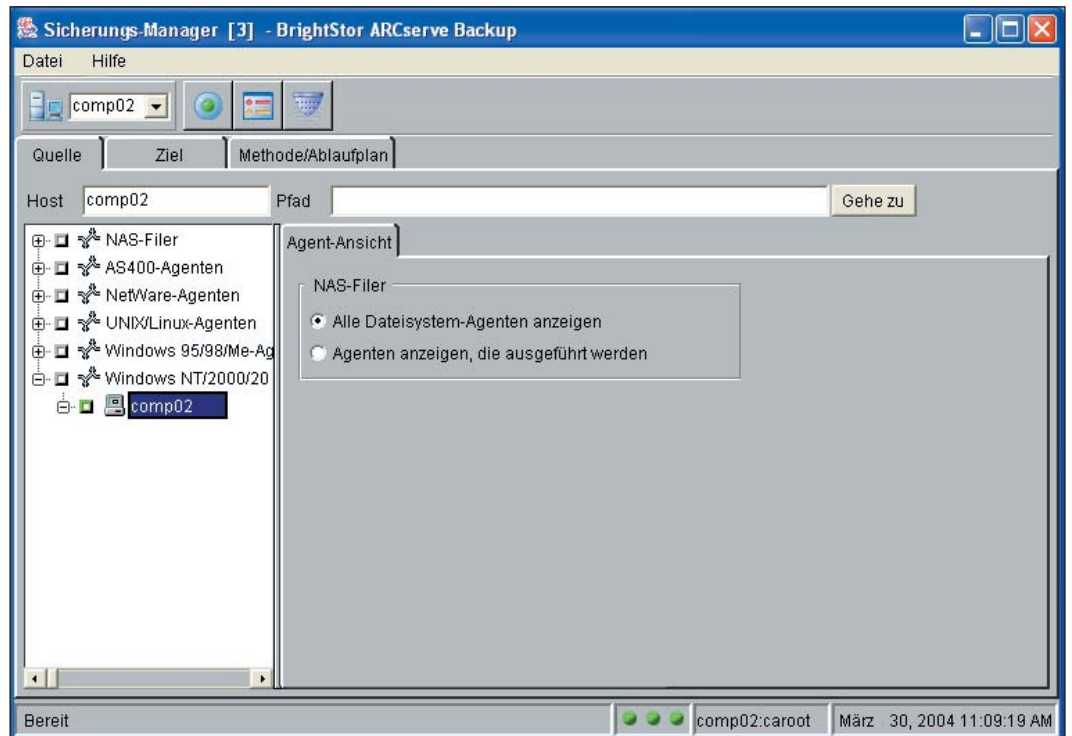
Sicherungs-Manager [3] - BrightStor ARCserve Backup

Datei Hilfe

comp02

Quelle Ziel Methode/Ablaufplan

Host comp02 Pfad Gehe zu

NAS-Filer
AS400-Agenten
NetWare-Agenten
UNIX/Linux-Agenten
Windows 95/98/Me-Ag
Windows NT/2000/20
comp02

Agent-Ansicht

NAS-Filer
Alle Dateisystem-Agenten anzeigen
Agenten anzeigen, die ausgeführt werden

Bereit comp02:caroot März 30, 2004 11:09:19 AM